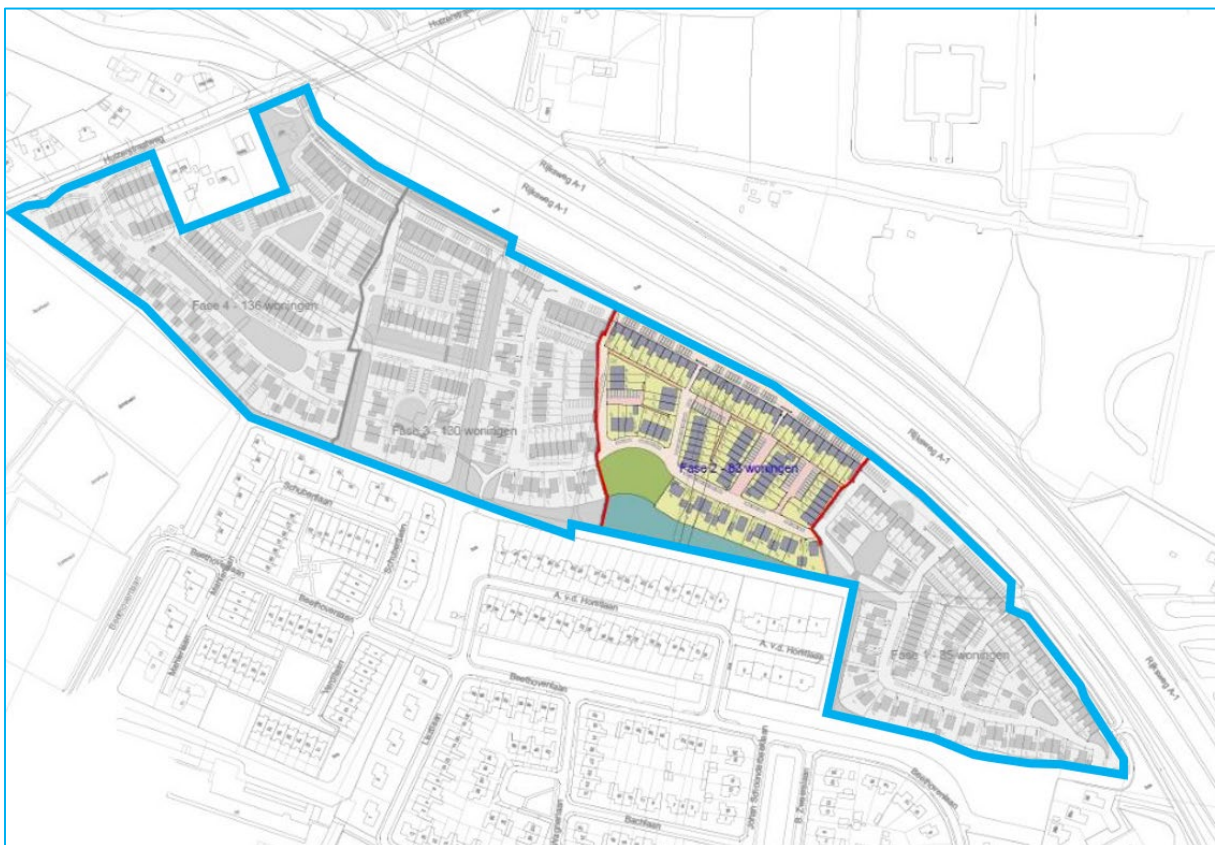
Huizerstraatweg

Rijksweg A-1

Rijksweg A-1

Rijksweg A-1

Rijksweg A-1

Fase 4 - 136 woningen

Fase 3 - 180 woningen

Fase 2 - 83 woningen

Fase 1 - 85 woningen

Schubertlaan

Beethovenlaan

A. v.d. Hornlaan

A. v.d. Hornlaan

Beethovenlaan

Bachlaan

Beethovenlaan